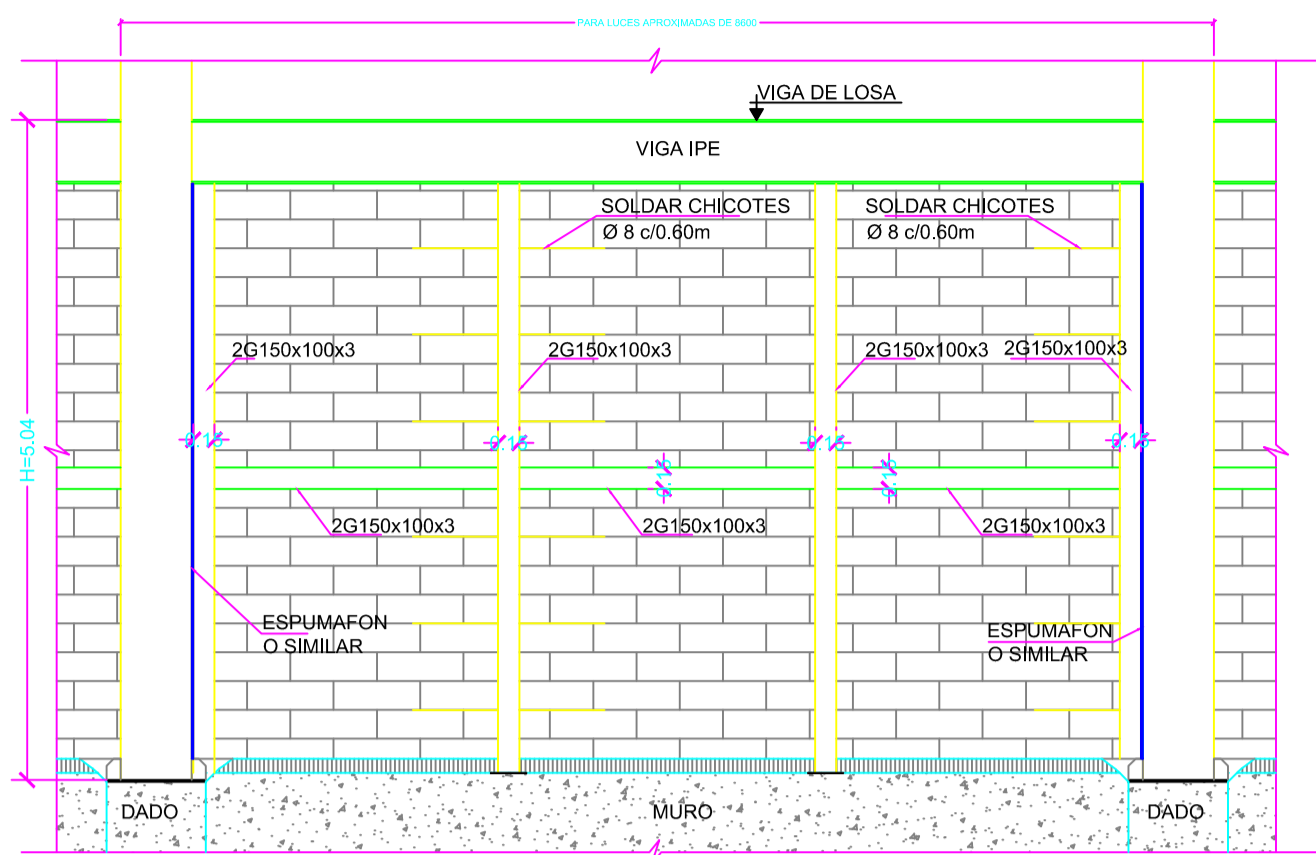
PARA LUCES APROXIMADAS DE 8600

VIGA DE LOSA

VIGA IPE

SOLDAR CHICOTES
Ø 8 c/0.60m

SOLDAR CHICOTES
Ø 8 c/0.60m

2G150x100x3

2G150x100x3

2G150x100x3

2G150x100x3

H=5.04

0.15

0.15

0.15

0.15

2G150x100x3

2G150x100x3

2G150x100x3

ESPUMAFON
O SIMILAR

ESPUMAFON
O SIMILAR

DADO

MURO

DADO